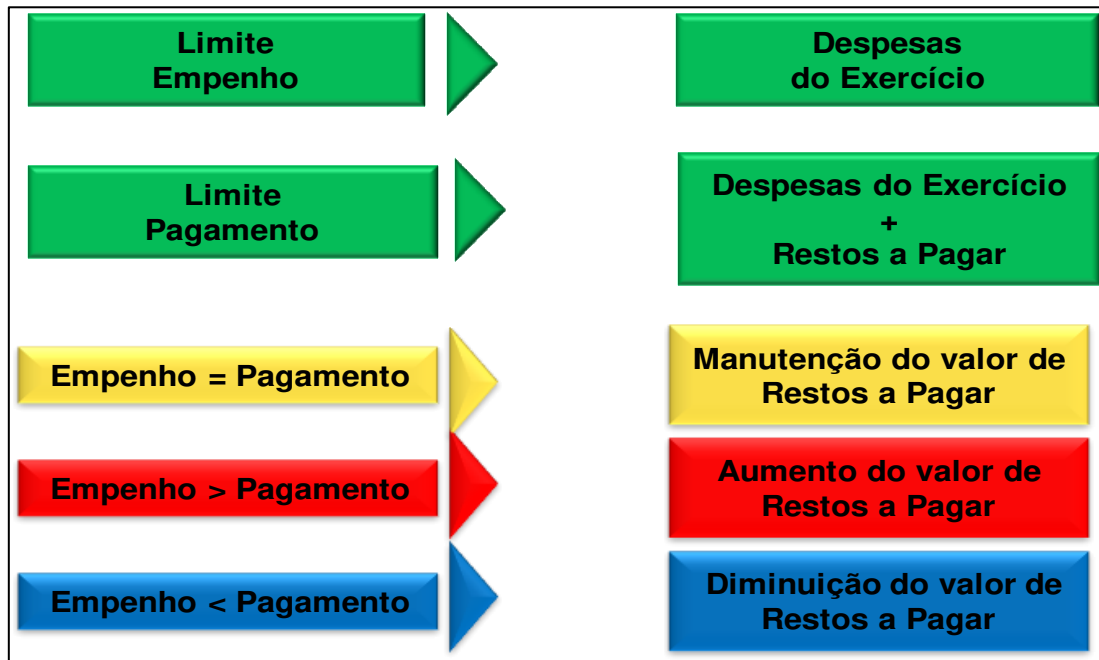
Limite Empenho

Despesas do Exercício

Limite Pagamento

Despesas do Exercício
+
Restos a Pagar

Empenho = Pagamento

Manutenção do valor de Restos a Pagar

Empenho > Pagamento

Aumento do valor de Restos a Pagar

Empenho < Pagamento

Diminuição do valor de Restos a Pagar